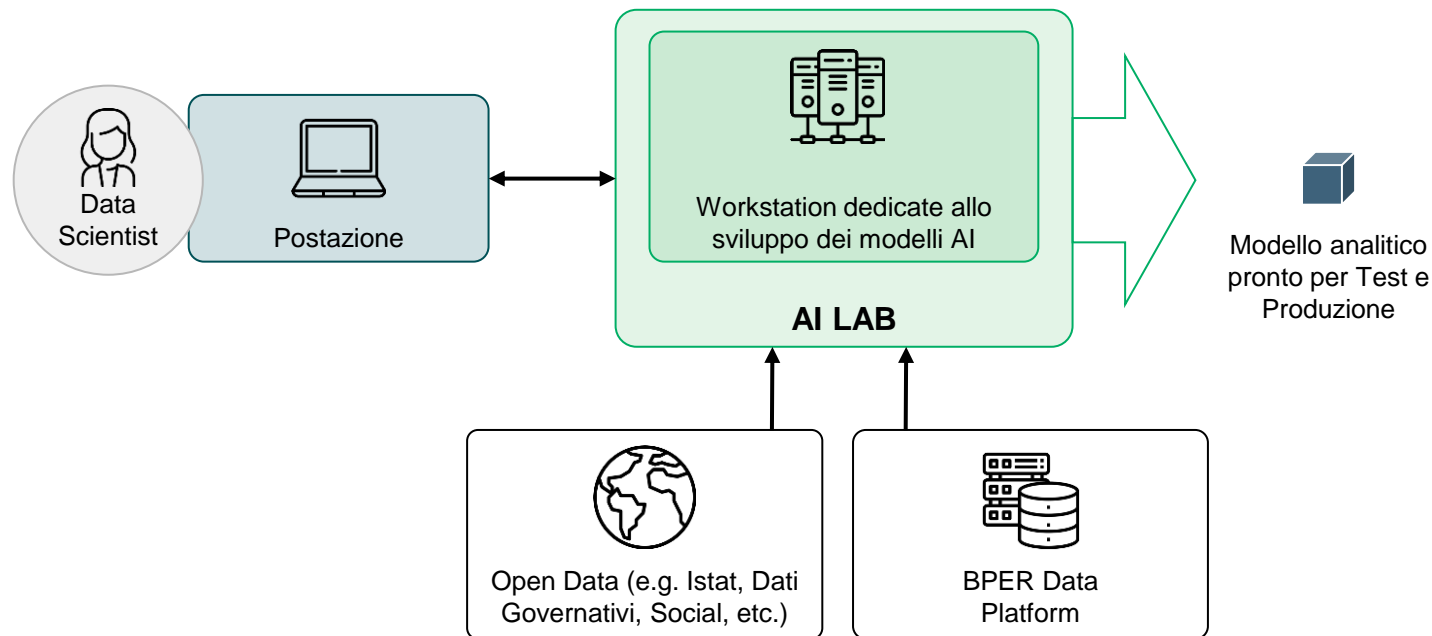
Data Scientist

Postazione

Workstation dedicate allo sviluppo dei modelli AI

AI LAB

Modello analitico pronto per Test e Produzione

Open Data (e.g. Istat, Dati Governativi, Social, etc.)

BPER Data Platform